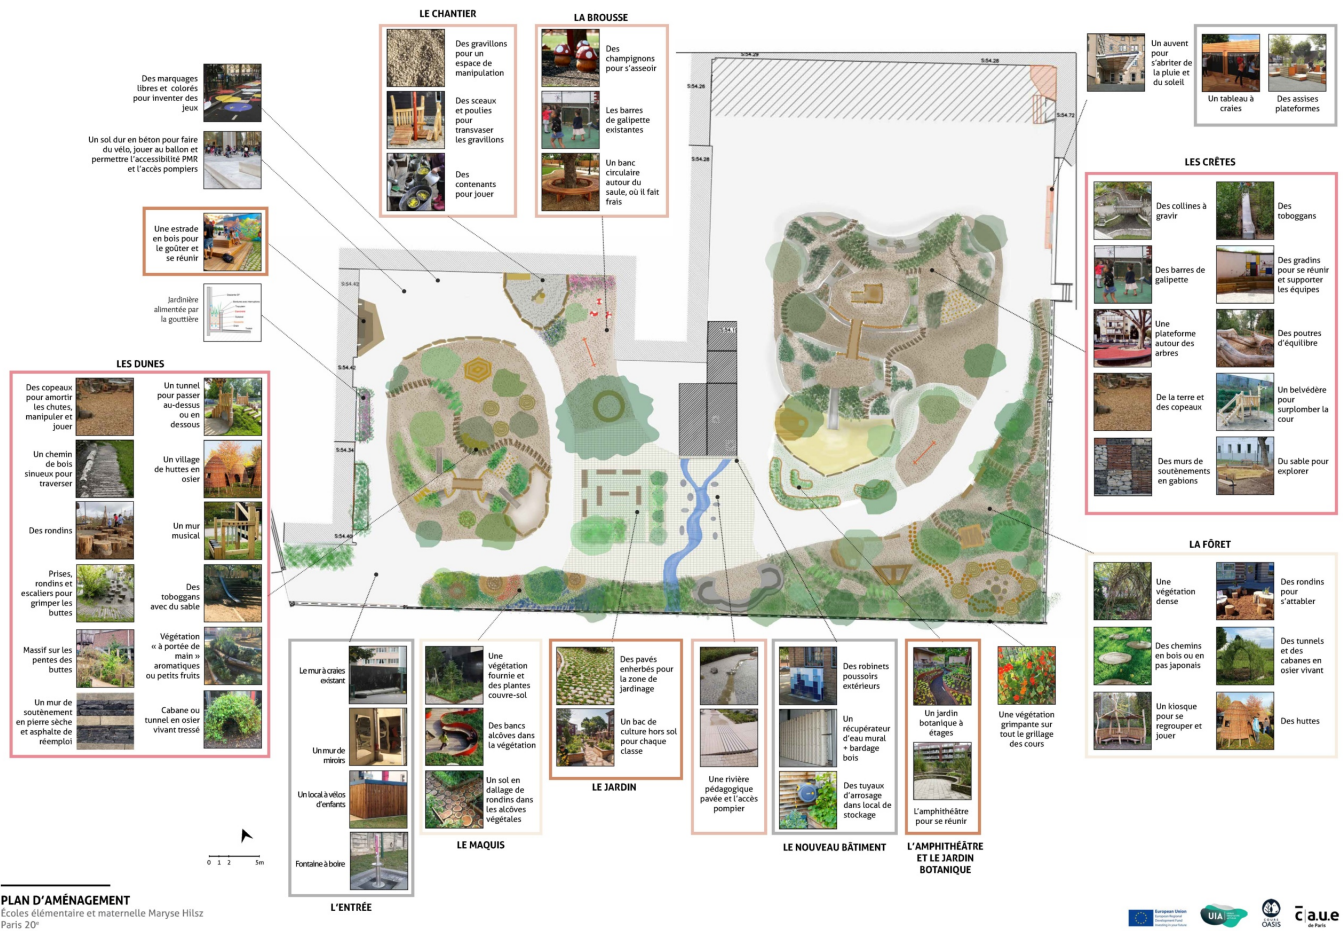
LE CHANTIER

Des gravillons pour un espace de manipulation

Des sceaux et poulies pour transvaser les gravillons

Des contenants pour jouer

LA BROUSSE

Des champignons pour s'asseoir

Les barres de galipette existantes

Un banc circulaire autour du saule, où il fait frais

Un auvent pour s'abriter de la pluie et du soleil

Un tableau à craies

Des assises plateformes

Des marquages libres et colorés pour inventer des jeux

Un sol dur en béton pour faire du vélo, jouer au ballon et permettre l'accessibilité PMR et l'accès pompiers

Une estrade en bois pour le goûter et se réunir

Jardinière alimentée par la gouttière

LES DUNES

Des copeaux pour amortir les chutes, manipuler et jouer

Un tunnel pour passer au-dessus ou en dessous

Un chemin de bois sinueux pour traverser

Un village de huttes en osier

Des rondins

Un mur musical

Prises, rondins et escaliers pour grimper les buttes

Des toboggans avec du sable

Massif sur les pentes des buttes

Végétation « à portée de main » aromatiques ou petits fruits

Un mur de soutènement en pierre sèche et asphalte de réemploi

Cabane ou tunnel en osier vivant tressé

LES CRÊTES

Des collines à gravir

Des toboggans

Des barres de galipette

Des gradins pour se réunir et supporter les équipes

Une plateforme autour des arbres

Des poutres d'équilibre

De la terre et des copeaux

Un belvédère pour surplomber la cour

Des murs de soutènements en gabions

Du sable pour explorer

LA FÔRET

Une végétation dense

Des rondins pour s'attabler

Des chemins en bois ou en pas japonais

Des tunnels et des cabanes en osier vivant

Un kiosque pour se regrouper et jouer

Des huttes

Le mur à craies existant

Un mur de miroirs

Un local à vélos d'enfants

Fontaine à boire

L'ENTRÉE

Une végétation fournie et des plantes couvre-sol

Des bancs alcôves dans la végétation

Un sol en dallage de rondins dans les alcôves végétales

LE MAQUIS

Des pavés enherbés pour la zone de jardinage

Un bac de culture hors sol pour chaque classe

LE JARDIN

Une rivière pédagogique pavée et l'accès pompier

Des robinets poussoirs extérieurs

Un récupérateur d'eau mural + bardage bois

Des tuyaux d'arrosage dans local de stockage

LE NOUVEAU BÂTIMENT

Un jardin botanique à étages

L'amphithéâtre pour se réunir

L'AMPHITHÉÂTRE ET LE JARDIN BOTANIQUE

Une végétation grimpante sur tout le grillage des cours

0 1 2 5m

PLAN D'AMÉNAGEMENT
Écoles élémentaire et maternelle Maryse Hilsz
Paris 20e

European Union
UIA
OASIS
c.a.u.e de Paris